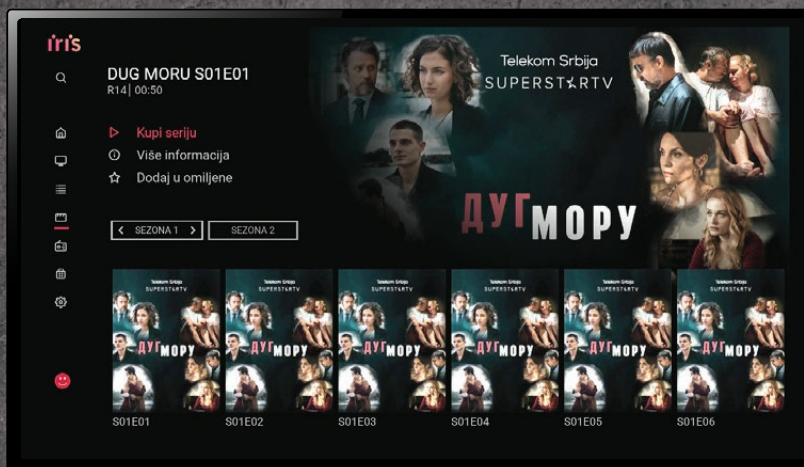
iris

DUG MORU S01E01
R14 | 00:50

Kupi seriju
Više informacija
Dodaj u omiljene

SEZONA 1
SEZONA 2

Telekom Srbija
SUPERSTARTV

ДУГ МОРУ

Telekom Srbija SUPERSTARTV ДУГ МОРУ
S01E01

Telekom Srbija SUPERSTARTV ДУГ МОРУ
S01E02

Telekom Srbija SUPERSTARTV ДУГ МОРУ
S01E03

Telekom Srbija SUPERSTARTV ДУГ МОРУ
S01E04

Telekom Srbija SUPERSTARTV ДУГ МОРУ
S01E05

Telekom Srbija SUPERSTARTV ДУГ МОРУ
S01E06